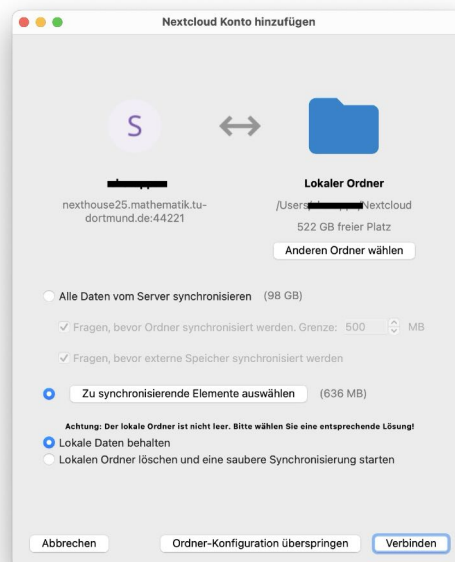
Nextcloud Konto hinzufügen

S

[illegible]

nexthouse25.mathematik.tu-dortmund.de:44221

Lokaler Ordner

/Users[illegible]Nextcloud

522 GB freier Platz

Anderen Ordner wählen

Alle Daten vom Server synchronisieren (98 GB)

Fragen, bevor Ordner synchronisiert werden. Grenze: 500 MB

Fragen, bevor externe Speicher synchronisiert werden

Zu synchronisierende Elemente auswählen (636 MB)

Achtung: Der lokale Ordner ist nicht leer. Bitte wählen Sie eine entsprechende Lösung!

Lokale Daten behalten

Lokalen Ordner löschen und eine saubere Synchronisierung starten

Abbrechen

Ordner-Konfiguration überspringen

Verbinden